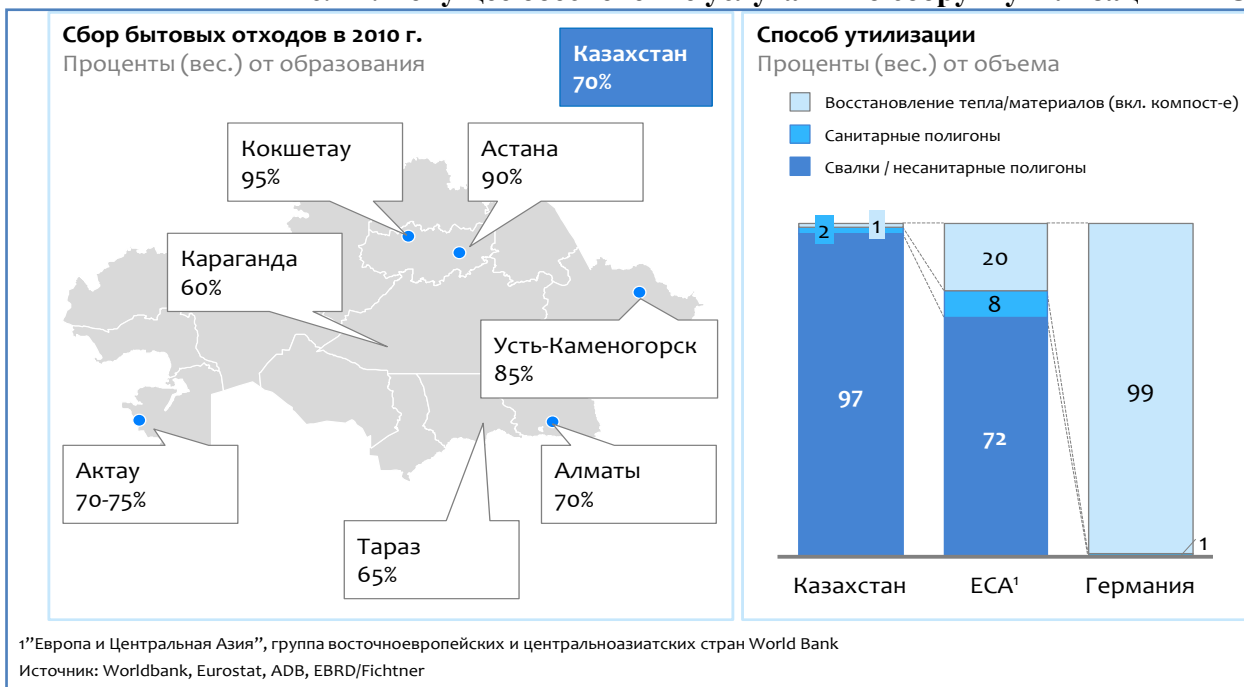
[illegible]

Сбор бытовых отходов в 2010 г.
Проценты (вес.) от образования

Казахстан
70%

Кокшетау
95%

Астана
90%

Караганда
60%

Усть-Каменогорск
85%

Актау
70-75%

Алматы
70%

Тараз
65%

Способ утилизации
Проценты (вес.) от объема

Восстановление тепла/материалов (вкл. компост-е)
Санитарные полигоны
Свалки / несанитарные полигоны

2
1
97
20
8
72
99
1

Казахстан
ЕСА¹
Германия

1"Европа и Центральная Азия", группа восточноевропейских и центральноазиатских стран World Bank
Источник: Worldbank, Eurostat, ADB, EBRD/Fichtner